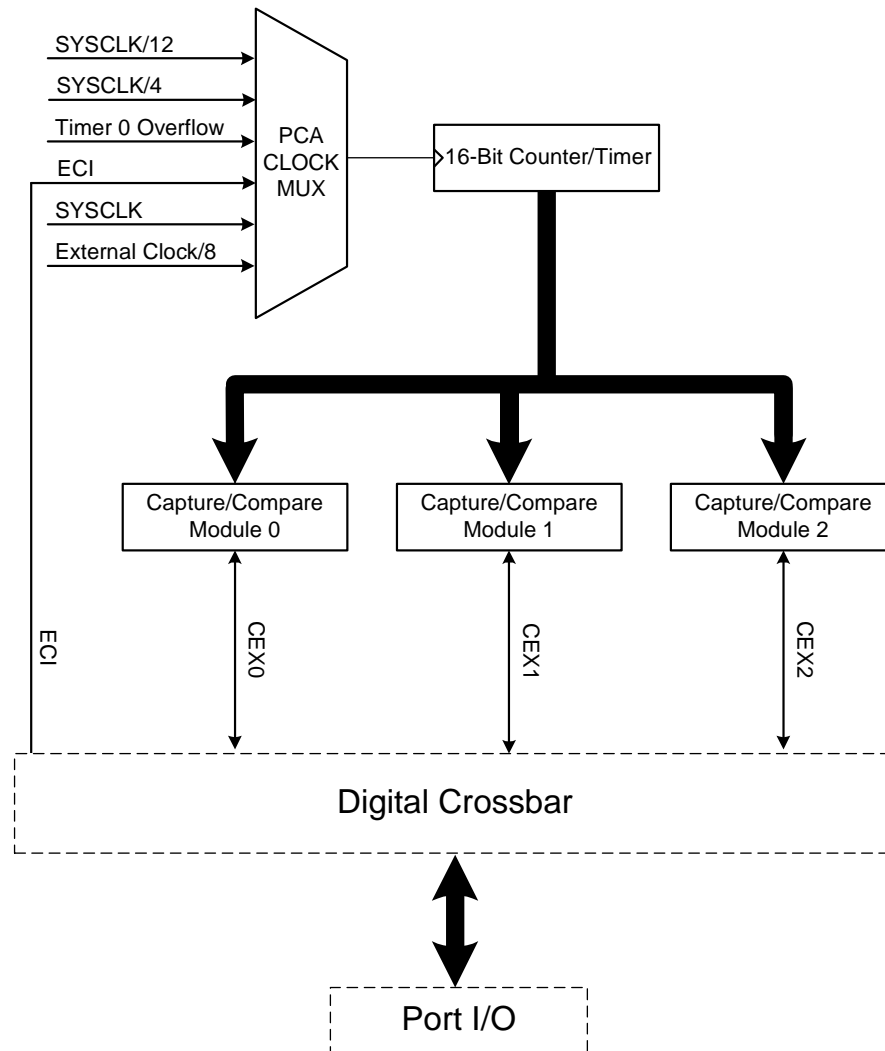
SYSCLK/12
SYSCLK/4
Timer 0 Overflow
ECI
SYSCLK
External Clock/8

PCA CLOCK MUX

16-Bit Counter/Timer

Capture/Compare Module 0

Capture/Compare Module 1

Capture/Compare Module 2

ECI

CEX0

CEX1

CEX2

Digital Crossbar

Port I/O